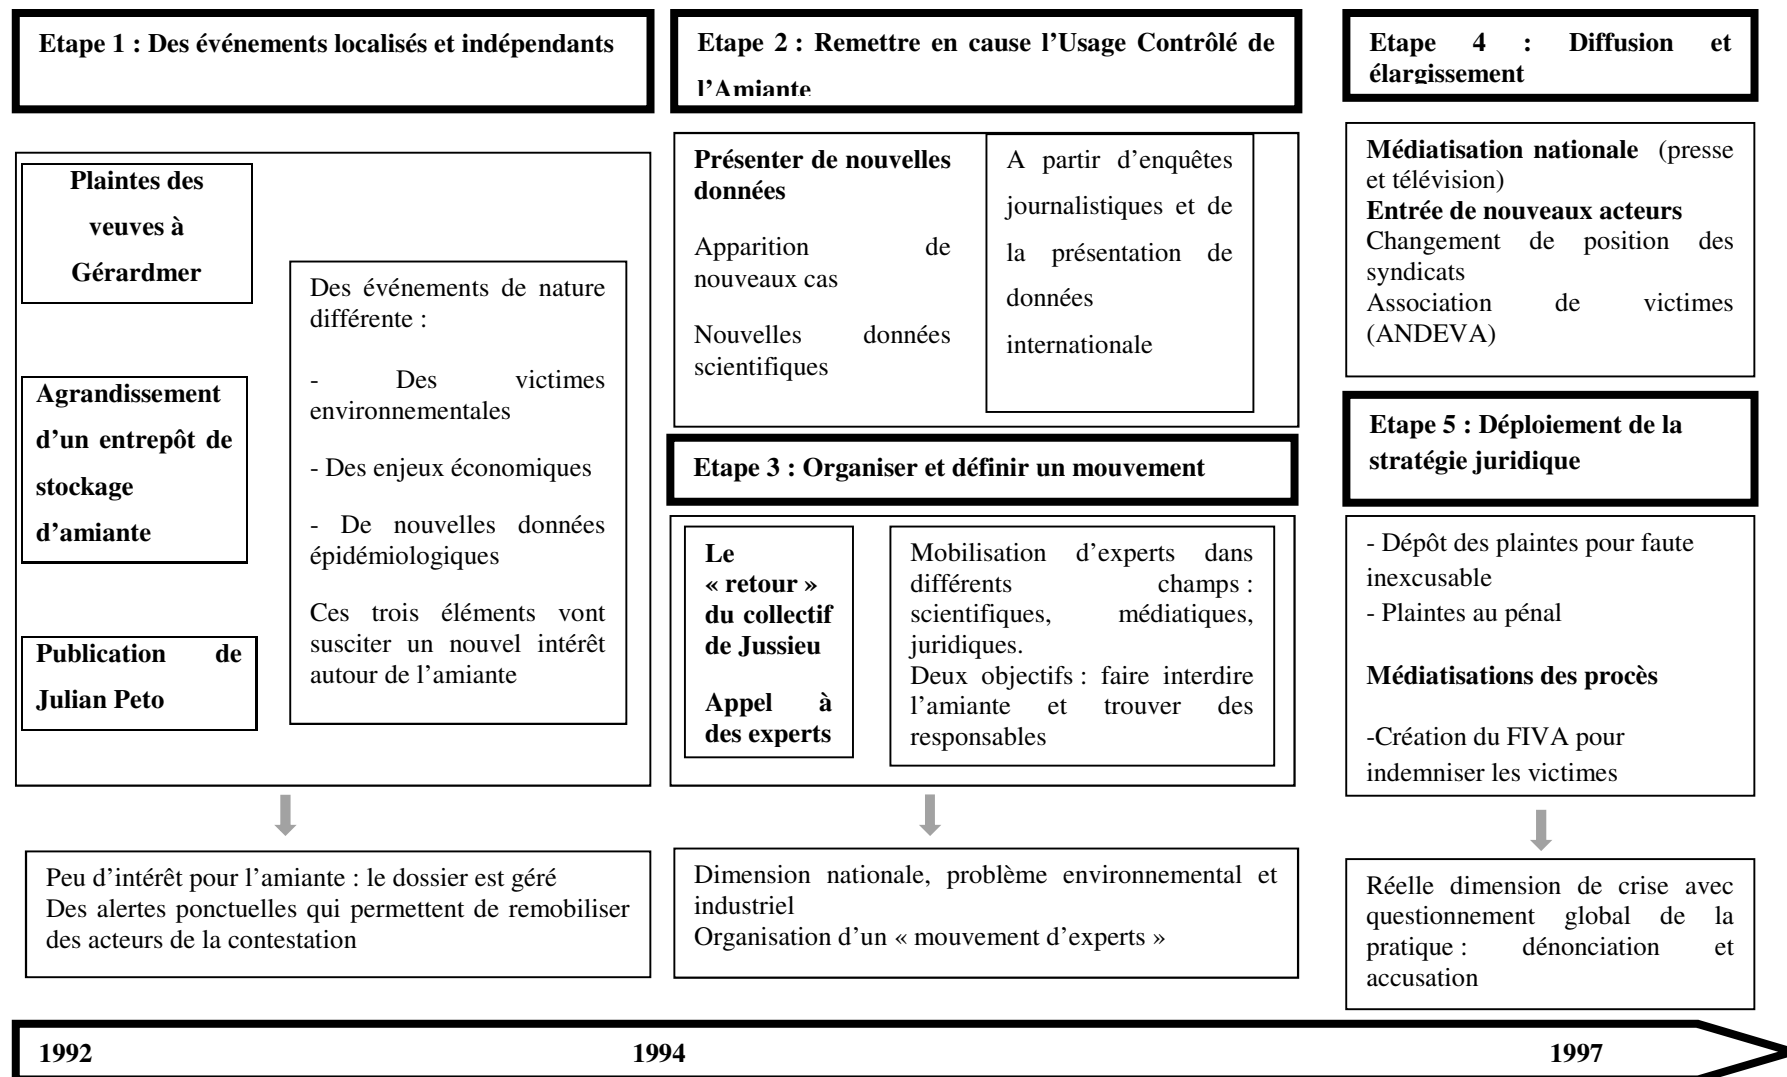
Etape 1 : Des événements localisés et indépendants

Plaintes des veuves à Gérardmer

Agrandissement d'un entrepôt de stockage d'amiante

Publication de Julian Peto

Des événements de nature différente :

- Des victimes environnementales

- Des enjeux économiques

- De nouvelles données épidémiologiques

Ces trois éléments vont susciter un nouvel intérêt autour de l'amiante

Peu d'intérêt pour l'amiante : le dossier est géré
Des alertes ponctuelles qui permettent de remobiliser des acteurs de la contestation

Etape 2 : Remettre en cause l'Usage Contrôlé de l'Amiante

Présenter de nouvelles données

Apparition de nouveaux cas

Nouvelles données scientifiques

A partir d'enquêtes journalistiques et de la présentation de données internationale

Etape 3 : Organiser et définir un mouvement

Le « retour » du collectif de Jussieu

Appel à des experts

Mobilisation d'experts dans différents champs : scientifiques, médiatiques, juridiques.
Deux objectifs : faire interdire l'amiante et trouver des responsables

Dimension nationale, problème environnemental et industriel
Organisation d'un « mouvement d'experts »

Etape 4 : Diffusion et élargissement

Médiatisation nationale (presse et télévision)
Entrée de nouveaux acteurs
Changement de position des syndicats
Association de victimes (ANDEVA)

Etape 5 : Déploiement de la stratégie juridique

- Dépôt des plaintes pour faute inexcusable
- Plaintes au pénal

Médiatisations des procès

-Création du FIVA pour indemniser les victimes

Réelle dimension de crise avec questionnement global de la pratique : dénonciation et accusation

1992

1994

1997